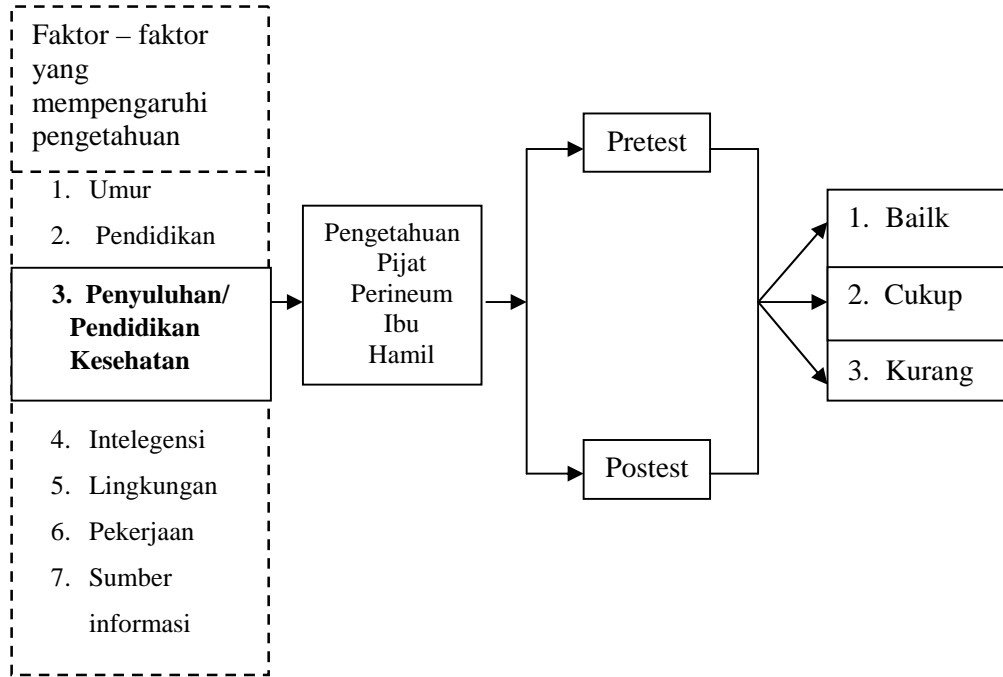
Faktor – faktor yang mempengaruhi pengetahuan

1. Umur
2. Pendidikan
3. **Penyuluhan/ Pendidikan Kesehatan**
4. Intelegensi
5. Lingkungan
6. Pekerjaan
7. Sumber informasi

Pengetahuan Pijat Perineum Ibu Hamil

Pretest

Postest

1. Bailk
2. Cukup
3. Kurang